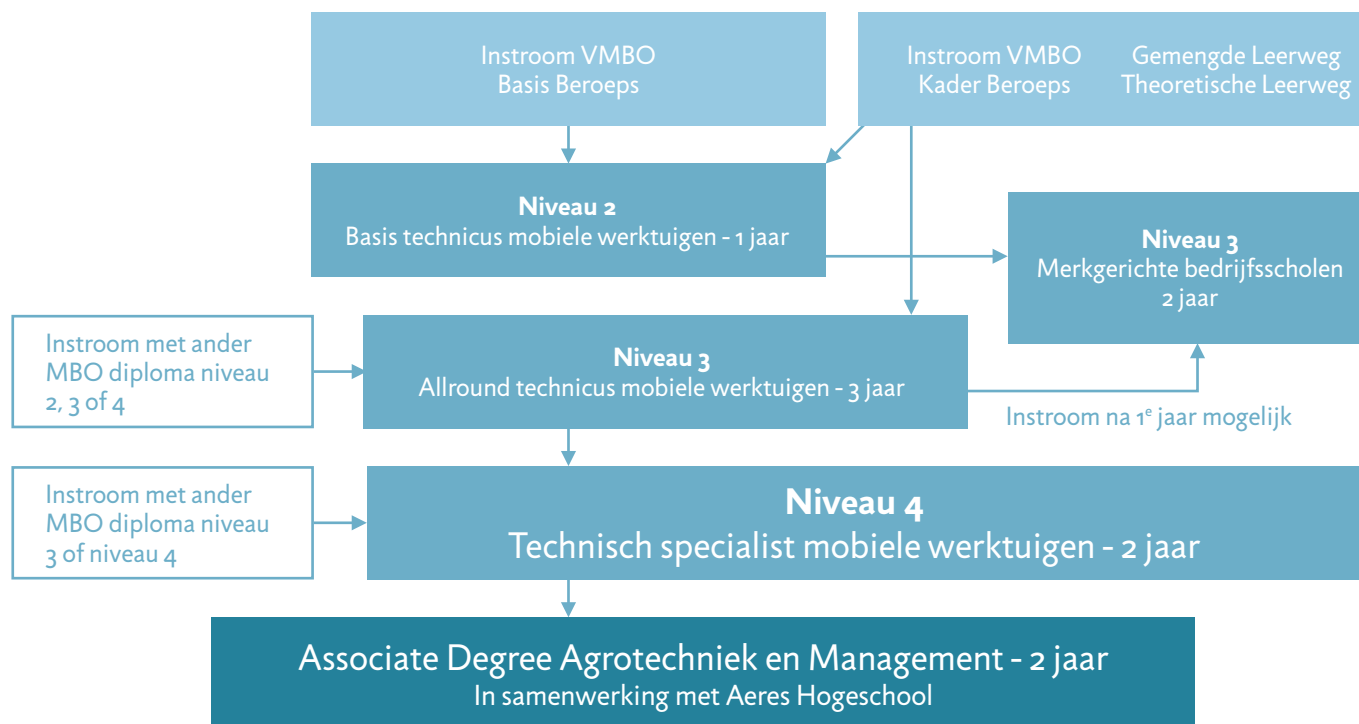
Instroom VMBO
Basis Beroeps

Instroom VMBO
Kader Beroeps

Gemengde Leerweg
Theoretische Leerweg

**Niveau 2**
Basis technicus mobiele werktuigen - 1 jaar

**Niveau 3**
Merkgerichte bedrijfsscholen
2 jaar

Instroom met ander MBO diploma niveau 2, 3 of 4

**Niveau 3**
Allround technicus mobiele werktuigen - 3 jaar

Instroom na 1$^e$ jaar mogelijk

Instroom met ander MBO diploma niveau 3 of niveau 4

**Niveau 4**
Technisch specialist mobiele werktuigen - 2 jaar

Associate Degree Agrotechniek en Management - 2 jaar
In samenwerking met Aeres Hogeschool